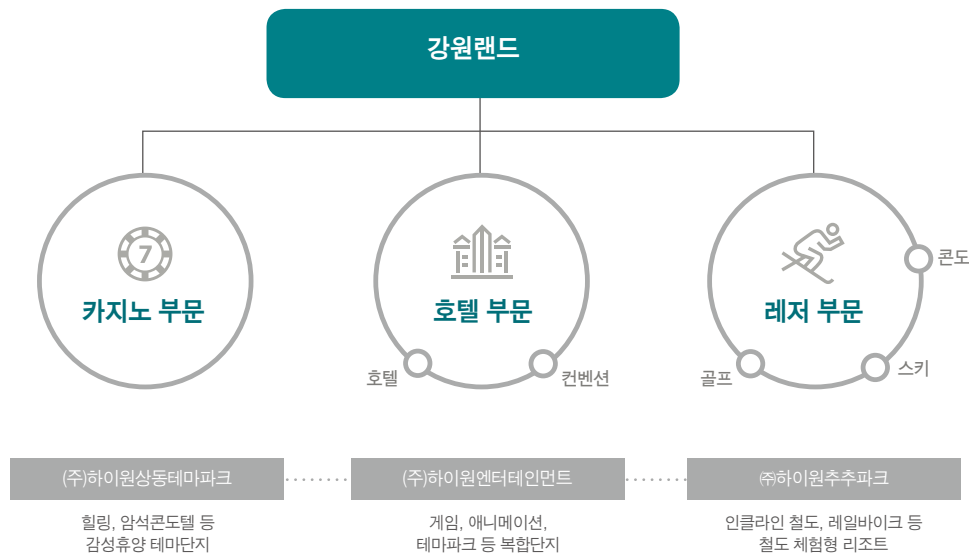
강원랜드

7

카지노 부문

호텔 부문

호텔

컨벤션

레저 부문

콘도

골프

스키

(주)하이원상동테마파크

힐링, 암석콘도텔 등
감성휴양 테마단지

(주)하이원엔터테인먼트

게임, 애니메이션,
테마파크 등 복합단지

㈜하이원추추파크

인클라인 철도, 레일바이크 등
철도 체험형 리조트